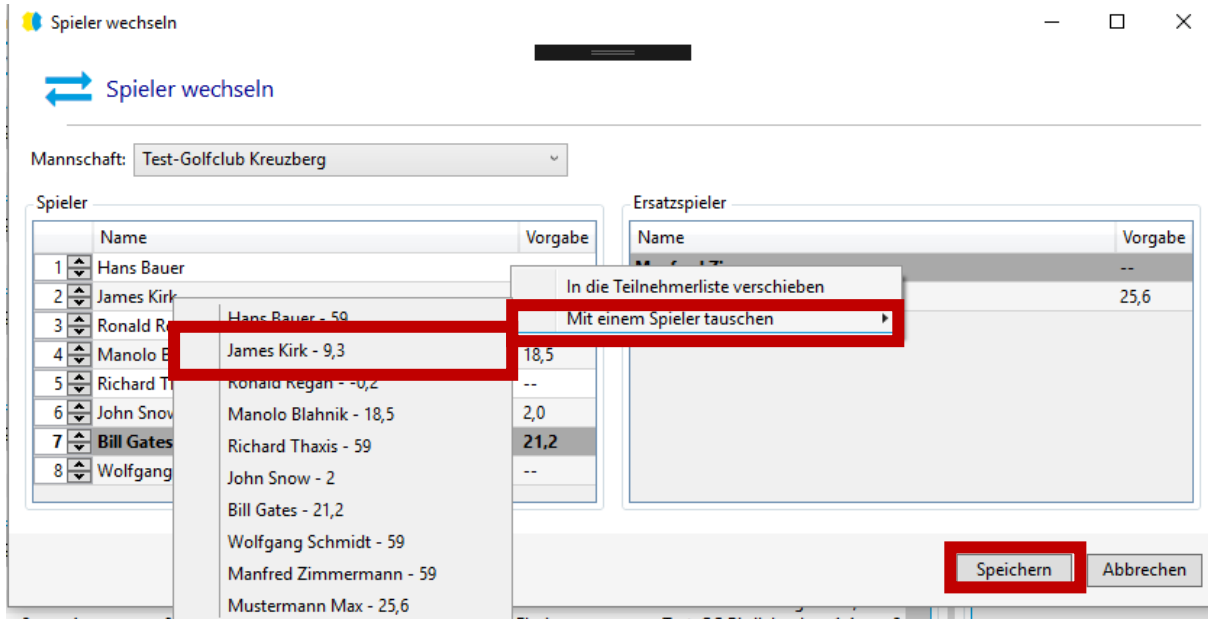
Spieler wechseln

Spieler wechseln

Mannschaft: Test-Golfclub Kreuzberg

Spieler

| | Name | Vorgabe |
|---|---|---|
| 1 | Hans Bauer | |
| 2 | James Kirk | |
| 3 | Ronald R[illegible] | |
| 4 | Manolo B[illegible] | 18,5 |
| 5 | Richard T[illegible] | -- |
| 6 | John Snov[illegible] | 2,0 |
| 7 | Bill Gates | 21,2 |
| 8 | Wolfgang | -- |

Ersatzspieler

| Name | Vorgabe |
|---|---|
| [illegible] | -- |
| | 25,6 |

In die Teilnehmerliste verschieben
Mit einem Spieler tauschen

Hans Bauer - 59
James Kirk - 9,3
Ronald Regan - -0,2
Manolo Blahnik - 18,5
Richard Thaxis - 59
John Snow - 2
Bill Gates - 21,2
Wolfgang Schmidt - 59
Manfred Zimmermann - 59
Mustermann Max - 25,6

Speichern
Abbrechen